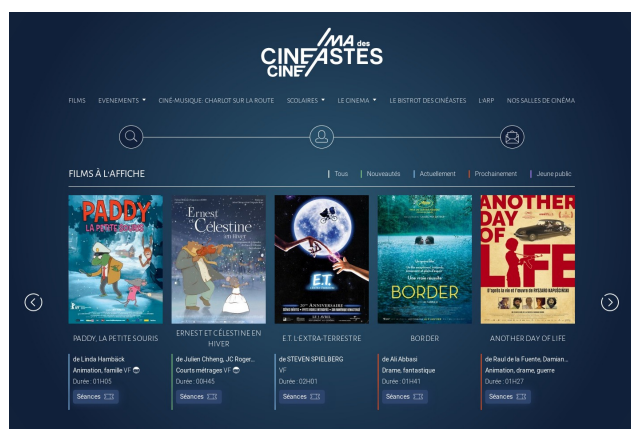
CINE MA des CINEASTES

FILMS EVENEMENTS CINÉ-MUSIQUE: CHARLOT SUR LA ROUTE SCOLAIRES LE CINEMA LE BISTROT DES CINÉASTES L'ARP NOS SALLES DE CINÉMA

FILMS À L'AFFICHE

Tous | Nouveautés | Actuellement | Prochainement | Jeune public

PADDY LA PETITE SOURIS

Ernest et Célestine en hiver

E.T.

BORDER

ANOTHER DAY OF LIFE

PADDY, LA PETITE SOURIS
de Linda Hambäck
Animation, famille VF
Durée : 01H05
Séances

ERNEST ET CÉLESTINE EN HIVER
de Julien Chheng, JC Roger...
Courts métrages VF
Durée : 00H45
Séances

E.T. L'EXTRA-TERRESTRE
de STEVEN SPIELBERG
VF
Durée : 02H01
Séances

BORDER
de Ali Abbasi
Drame, fantastique
Durée : 01H41
Séances

ANOTHER DAY OF LIFE
de Raul de la Fuente, Damian...
Animation, drame, guerre
Durée : 01H27
Séances